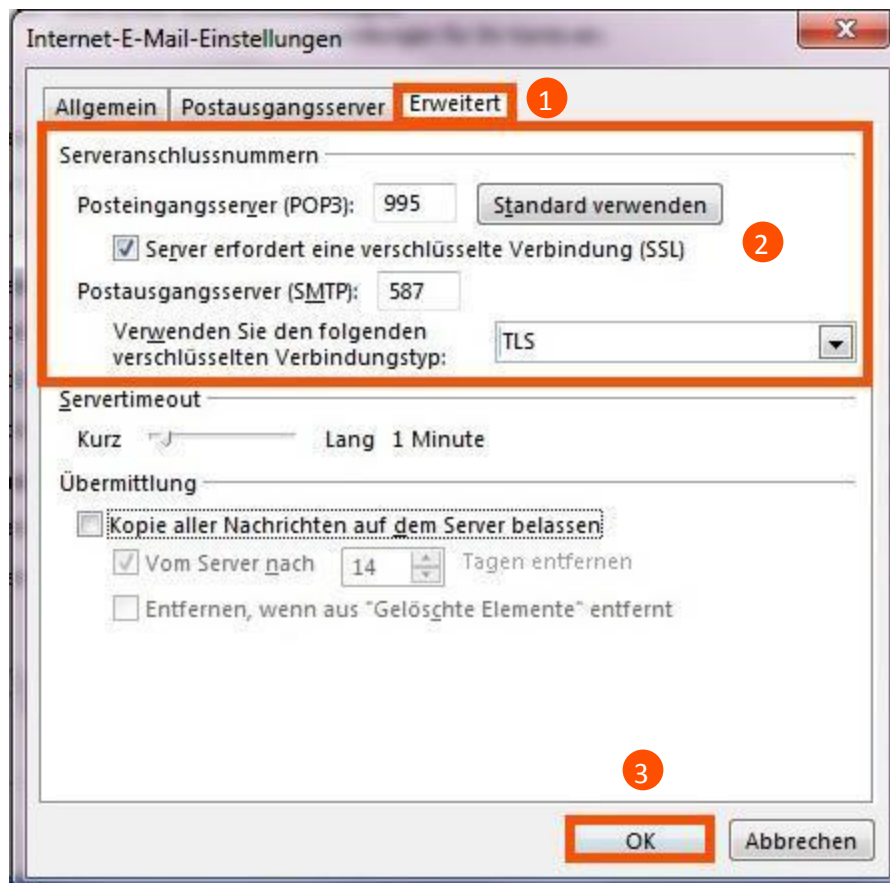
Internet-E-Mail-Einstellungen

X

Allgemein | Postausgangsserver | Erweitert

1

Serveranschlussnummern

Posteingangsserver (POP3): 995 Standard verwenden

Server erfordert eine verschlüsselte Verbindung (SSL)

2

Postausgangsserver (SMTP): 587

Verwenden Sie den folgenden verschlüsselten Verbindungstyp: TLS

Servertimeout

Kurz Lang 1 Minute

Übermittlung

Kopie aller Nachrichten auf dem Server belassen

Vom Server nach 14 Tagen entfernen

Entfernen, wenn aus "Gelöschte Elemente" entfernt

3

OK Abbrechen